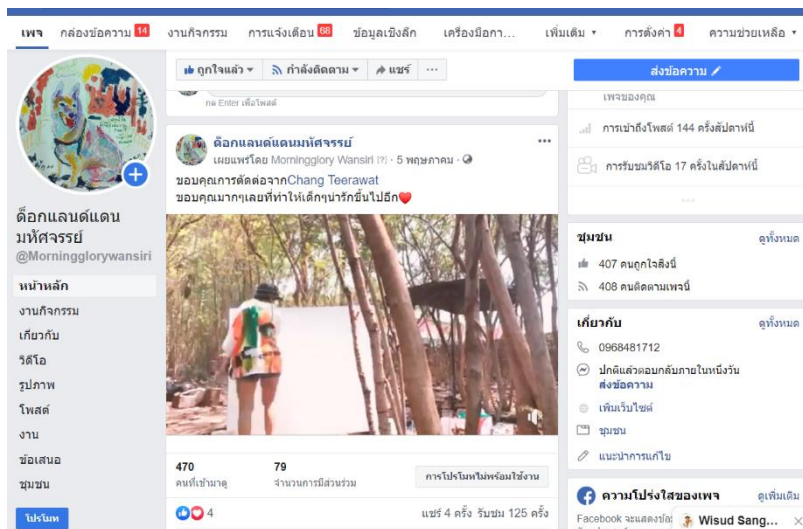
เพจ กล่องข้อความ 14 งานกิจกรรม การแจ้งเตือน 68 ข้อมูลเชิงลึก เครื่องมือการ... เพิ่มเติม ▾ การตั้งค่า 4 ความช่วยเหลือ ▾

ถูกใจแล้ว ▾ กำลังติดตาม ▾ แชร์ ···

ส่งข้อความ

กด Enter เพื่อโพสต์

ด็อกแลนด์แดนมหัศจรรย์
เผยแพร่โดย Morningglory Wansiri [?] · 5 พฤษภาคม ·

ขอบคุณการตัดต่อจาก Chang Teerawat
ขอบคุณมากๆเลยที่ทำให้เด็กๆน่ารักขึ้นไปอีก❤️

470
คนที่เข้าถึง

79
จำนวนการมีส่วนร่วม

การโปรโมทไม่พร้อมใช้งาน

4

แชร์ 4 ครั้ง รับชม 125 ครั้ง

ด็อกแลนด์แดนมหัศจรรย์
@Morningglorywansiri

หน้าหลัก
งานกิจกรรม
เกี่ยวกับ
วิดีโอ
รูปภาพ
โพสต์
งาน
ข้อเสนอ
ชุมชน

โปรโมท

เพจของคุณ

การเข้าถึงโพสต์ 144 ครั้งสัปดาห์นี้

การรับชมวิดีโอ 17 ครั้งในสัปดาห์นี้

ชุมชน
ดูทั้งหมด
407 คนถูกใจสิ่งนี้
408 คนติดตามเพจนี้

เกี่ยวกับ
ดูทั้งหมด
0968481712
ปกติแล้วตอบกลับภายในหนึ่งวัน
ส่งข้อความ
เพิ่มเว็บไซต์
ชุมชน
แนะนำการแก้ไข

ความโปร่งใสของเพจ
ดูเพิ่มเติม
Facebook จะแสดงข้อ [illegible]

Wisud Sang...